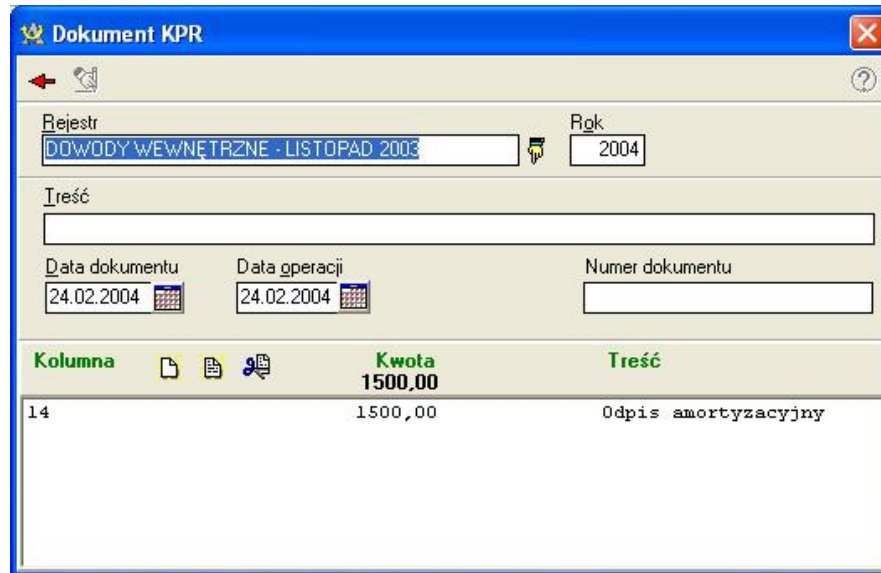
Dokument KPR

Rejestr
DOWODY WEWNĘTRZNE - LISTOPAD 2003

Rok
2004

Treść

Data dokumentu
24.02.2004

Data operacji
24.02.2004

Numer dokumentu

| Kolumna | Kwota 1500,00 | Treść |
|---|---|---|
| 14 | 1500,00 | Odpis amortyzacyjny |